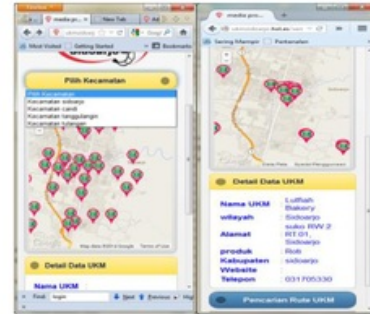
media.po... | New Tab | Ad

Most Visited | Getting Started | Bookmarks

Pilih Kecamatan

Pilih Kecamatan
Kecamatan sidoarjo
Kecamatan candi
Kecamatan tanggulangin
Kecamatan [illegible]

Map data ©2014 Google Terms of Use

Detail Data UKM

Nama UKM

Find: login | Next | Previous | Hig

media.po...

Setting Manager | Pertanyaan

Data Peta | Syarat Penggunaan

Detail Data UKM

| | |
|---|---|
| Nama UKM | Lutfiah Bakery |
| wilayah | Sidoarjo |
| Alamat | suko RW 2 RT 01, Sidoarjo |
| produk | Roti |
| Kabupaten | sidoarjo |
| Website | |
| Telepon | 031705330 |

Pencarian Rute UKM